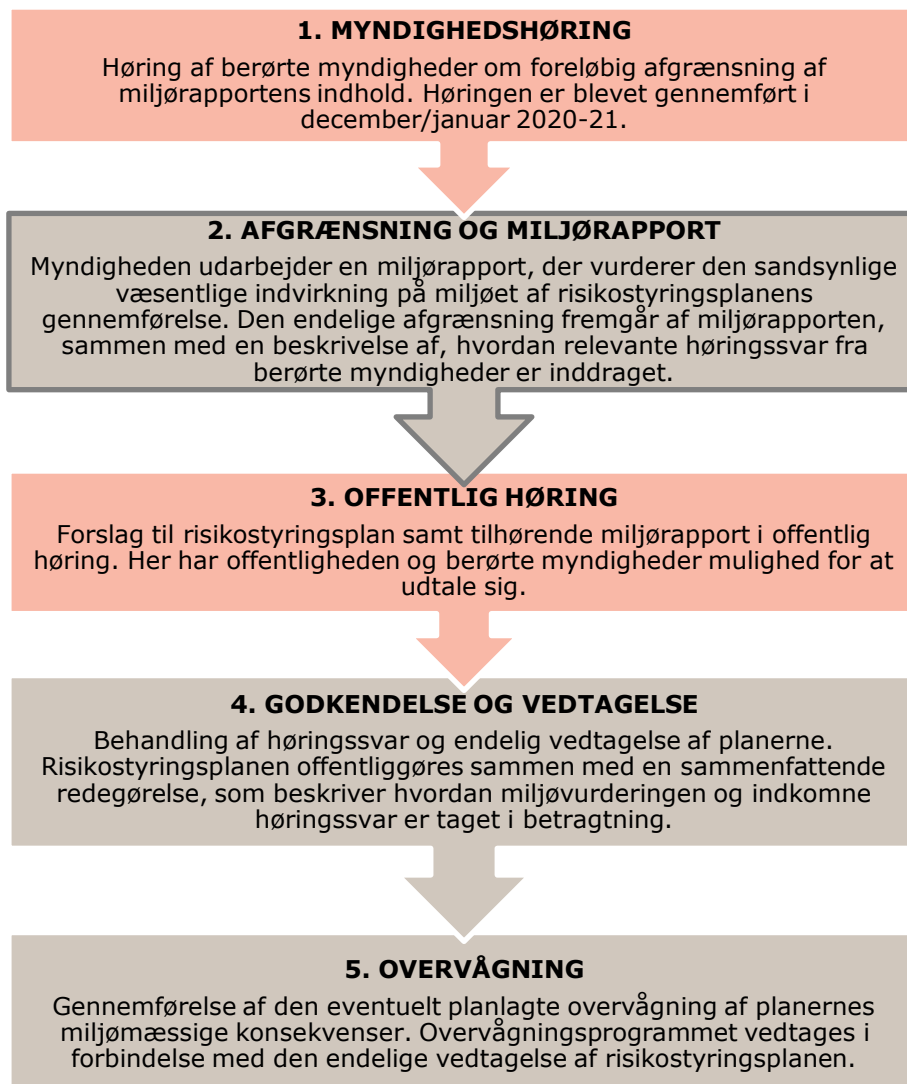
1. MYNDIGHEDSHØRING

Høring af berørte myndigheder om foreløbig afgrænsning af miljørapportens indhold. Høringen er blevet gennemført i december/januar 2020-21.

2. AFGRÆNSNING OG MILJØRAPPORT

Myndigheden udarbejder en miljørapport, der vurderer den sandsynlige væsentlige indvirkning på miljøet af risikostyringsplanens gennemførelse. Den endelige afgrænsning fremgår af miljørapporten, sammen med en beskrivelse af, hvordan relevante høringssvar fra berørte myndigheder er inddraget.

3. OFFENTLIG HØRING

Forslag til risikostyringsplan samt tilhørende miljørapport i offentlig høring. Her har offentligheden og berørte myndigheder mulighed for at udtale sig.

4. GODKENDELSE OG VEDTAGELSE

Behandling af høringssvar og endelig vedtagelse af planerne. Risikostyringsplanen offentliggøres sammen med en sammenfattende redegørelse, som beskriver hvordan miljøvurderingen og indkomne høringssvar er taget i betragtning.

5. OVERVÅGNING

Gennemførelse af den eventuelt planlagte overvågning af planernes miljømæssige konsekvenser. Overvågningsprogrammet vedtages i forbindelse med den endelige vedtagelse af risikostyringsplanen.